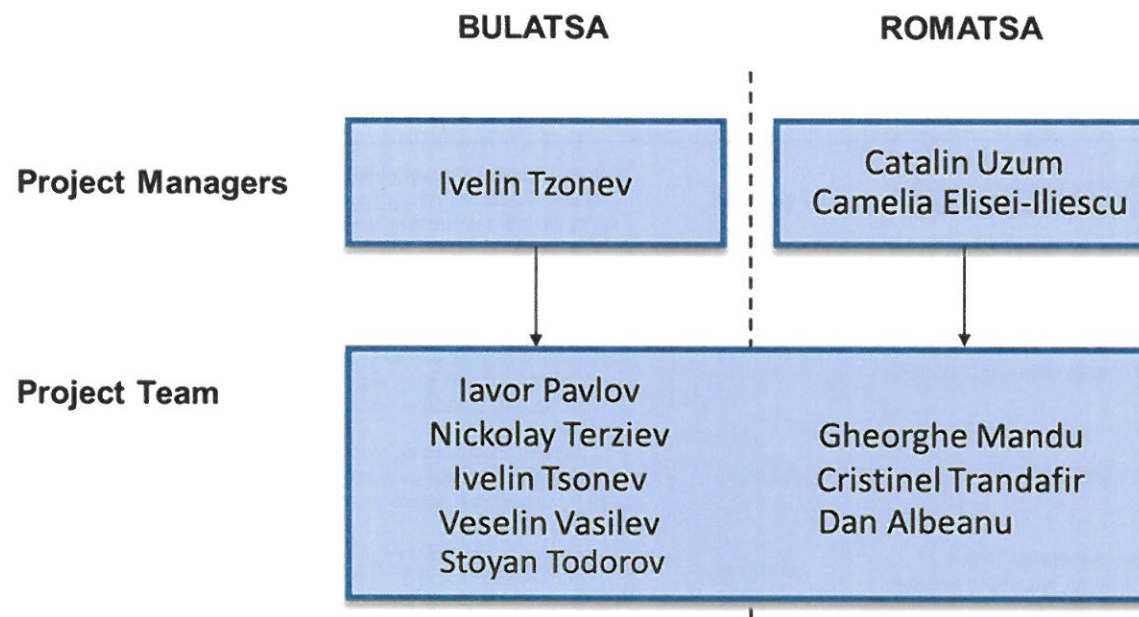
BULATSA

ROMATSA

Project Managers

Ivelin Tzonev

Catalin Uzum
Camelia Elisei-Iliescu

Project Team

Iavor Pavlov
Nickolay Terziev
Ivelin Tsonev
Veselin Vasilev
Stoyan Todorov

Gheorghe Mandu
Cristinel Trandafir
Dan Albeanu